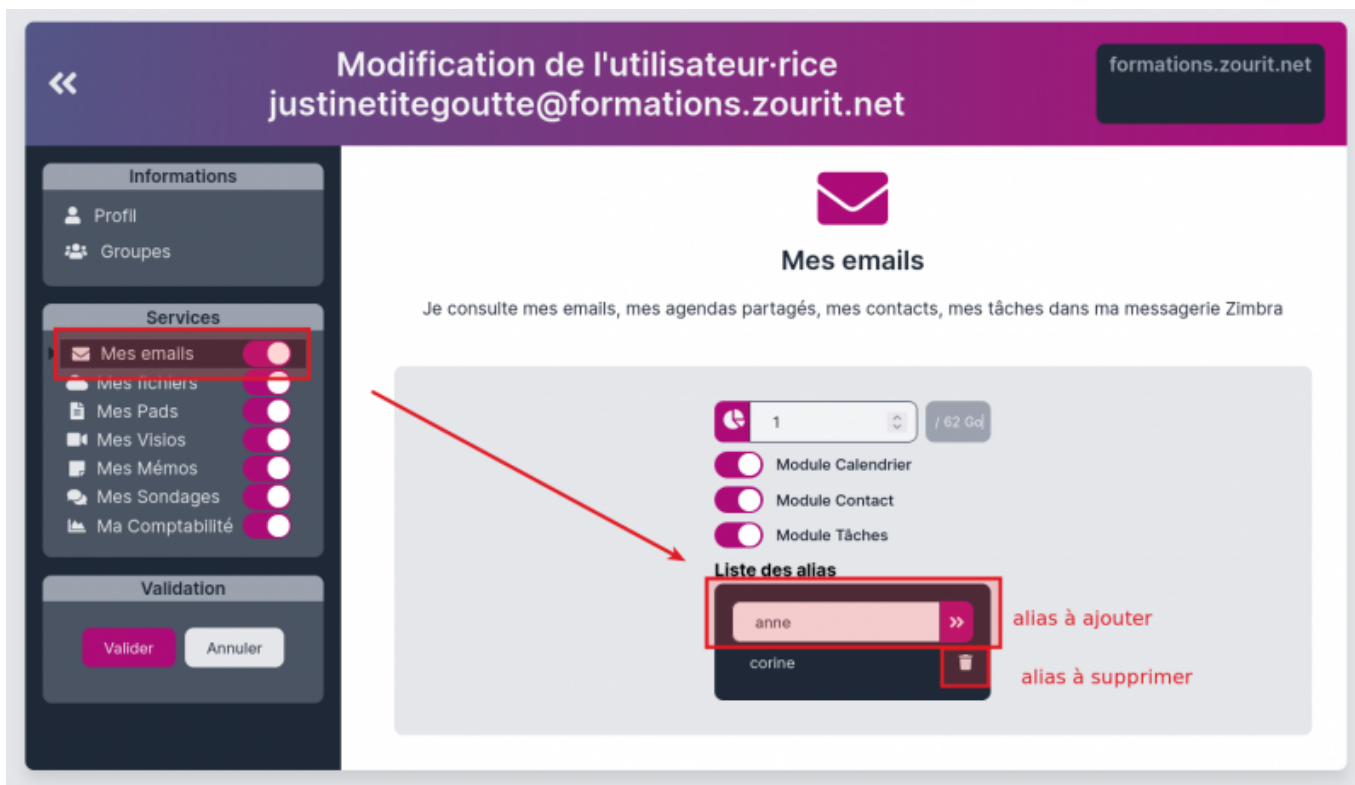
«

Modification de l'utilisateur·rice
justinetitegoutte@formations.zourit.net

formations.zourit.net

Informations
Profil
Groupes

Services
Mes emails
Mes fichiers
Mes Pads
Mes Visios
Mes Mémos
Mes Sondages
Ma Comptabilité

Validation
Valider
Annuler

Mes emails

Je consulte mes emails, mes agendas partagés, mes contacts, mes tâches dans ma messagerie Zimbra

1
/ 62 Go

Module Calendrier
Module Contact
Module Tâches

Liste des alias
anne
»
alias à ajouter
corine
alias à supprimer